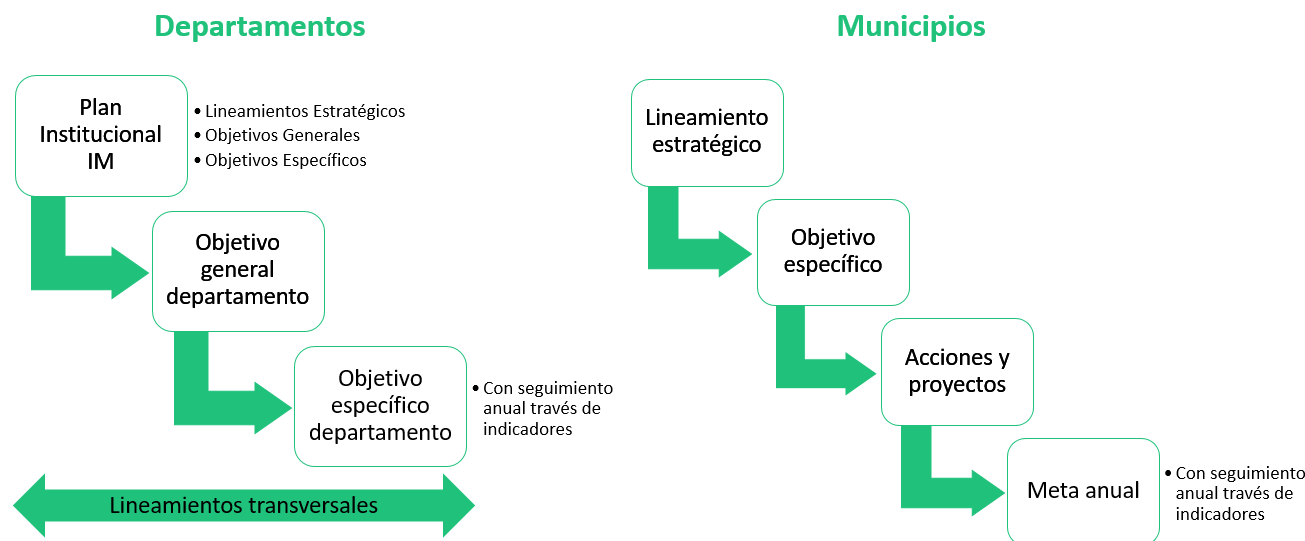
Departamentos

Plan Institucional IM

• Lineamientos Estratégicos
• Objetivos Generales
• Objetivos Específicos

Objetivo general departamento

Objetivo específico departamento

• Con seguimiento anual través de indicadores

Lineamientos transversales

Municipios

Lineamiento estratégico

Objetivo específico

Acciones y proyectos

Meta anual

• Con seguimiento anual través de indicadores